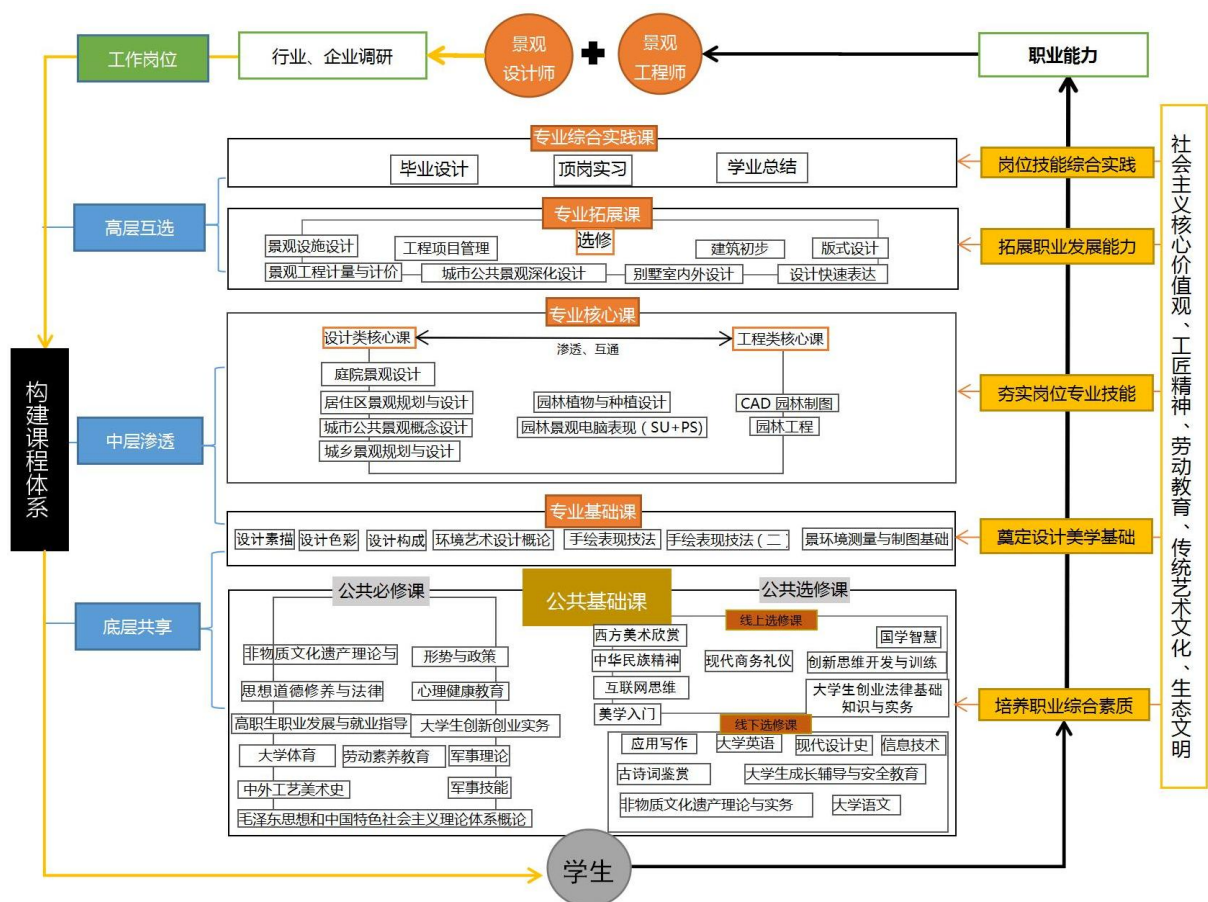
工作岗位
行业、企业调研
景观设计师
景观工程师
职业能力

专业综合实践课
毕业设计
顶岗实习
学业总结
岗位技能综合实践

高层互选

专业拓展课
景观设施设计
工程项目管理
选修
建筑初步
版式设计
景观工程计量与计价
城市公共景观深化设计
别墅室内外设计
设计快速表达
拓展职业发展能力

社会主义核心价值观、工匠精神、劳动教育、传统艺术文化、生态文明

构建课程体系

专业核心课
设计类核心课
渗透、互通
工程类核心课
庭院景观设计
居住区景观规划与设计
园林植物与种植设计
CAD 园林制图
城市公共景观概念设计
园林景观电脑表现（SU+PS）
园林工程
城乡景观规划与设计
中层渗透
夯实岗位专业技能

专业基础课
设计素描
设计色彩
设计构成
环境艺术设计概论
手绘表现技法
手绘表现技法（二）
景环境测量与制图基础
奠定设计美学基础

底层共享
公共必修课
公共基础课
公共选修课
线上选修课
西方美术欣赏
国学智慧
非物质文化遗产理论与
形势与政策
中华民族精神
现代商务礼仪
创新思维开发与训练
思想道德修养与法律
心理健康教育
互联网思维
大学生创业法律基础知识与实务
高职生职业发展与就业指导
大学生创新创业实务
美学入门
线下选修课
培养职业综合素质
大学体育
劳动素养教育
军事理论
应用写作
大学英语
现代设计史
信息技术
古诗词鉴赏
大学生成长辅导与安全教育
中外工艺美术史
军事技能
非物质文化遗产理论与实务
大学语文
毛泽东思想和中国特色社会主义理论体系概论

学生